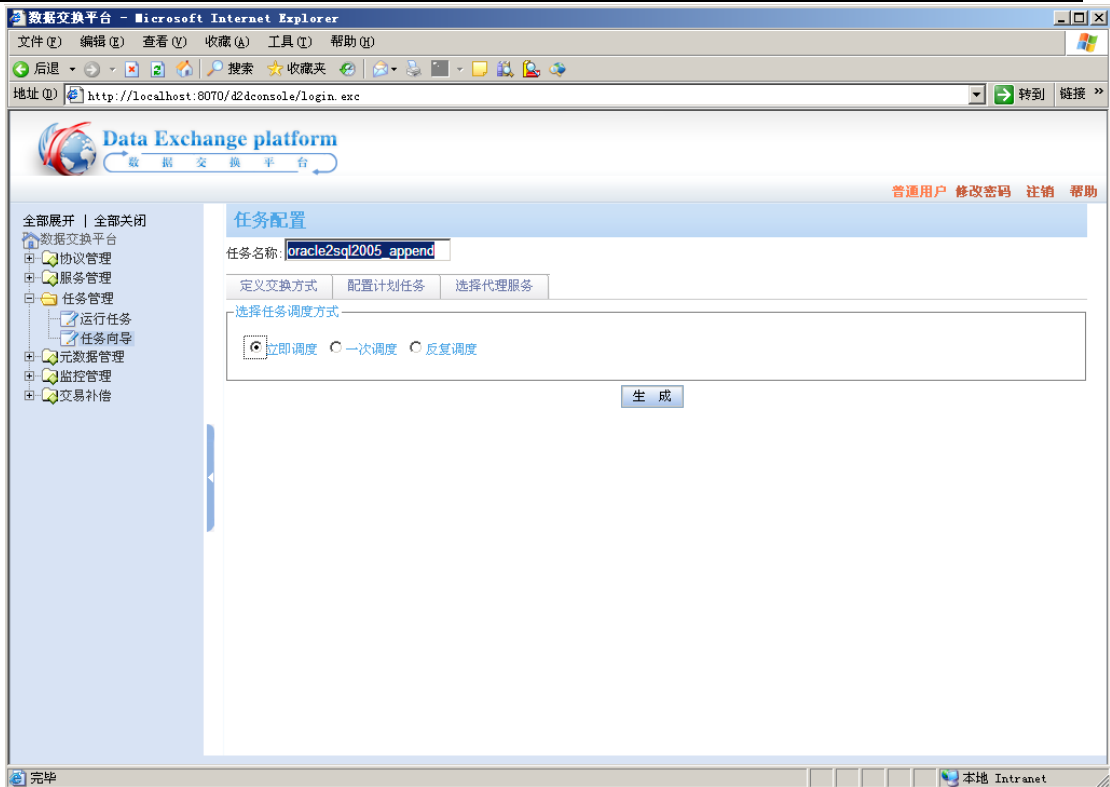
数据交换平台 - Microsoft Internet Explorer

文件(F) 编辑(E) 查看(V) 收藏(A) 工具(T) 帮助(H)

后退 搜索 收藏夹

地址(D) http://localhost:8070/d2dconsole/login.exc 转到 链接 »

Data Exchange platform
数 据 交 换 平 台

普通用户 修改密码 注销 帮助

全部展开 | 全部关闭
数据交换平台
协议管理
服务管理
任务管理
运行任务
任务向导
元数据管理
监控管理
交易补偿

任务配置

任务名称: oracle2sql2005_append

定义交换方式 配置计划任务 选择代理服务

选择任务调度方式

立即调度 一次调度 反复调度

生 成

完毕 本地 Intranet